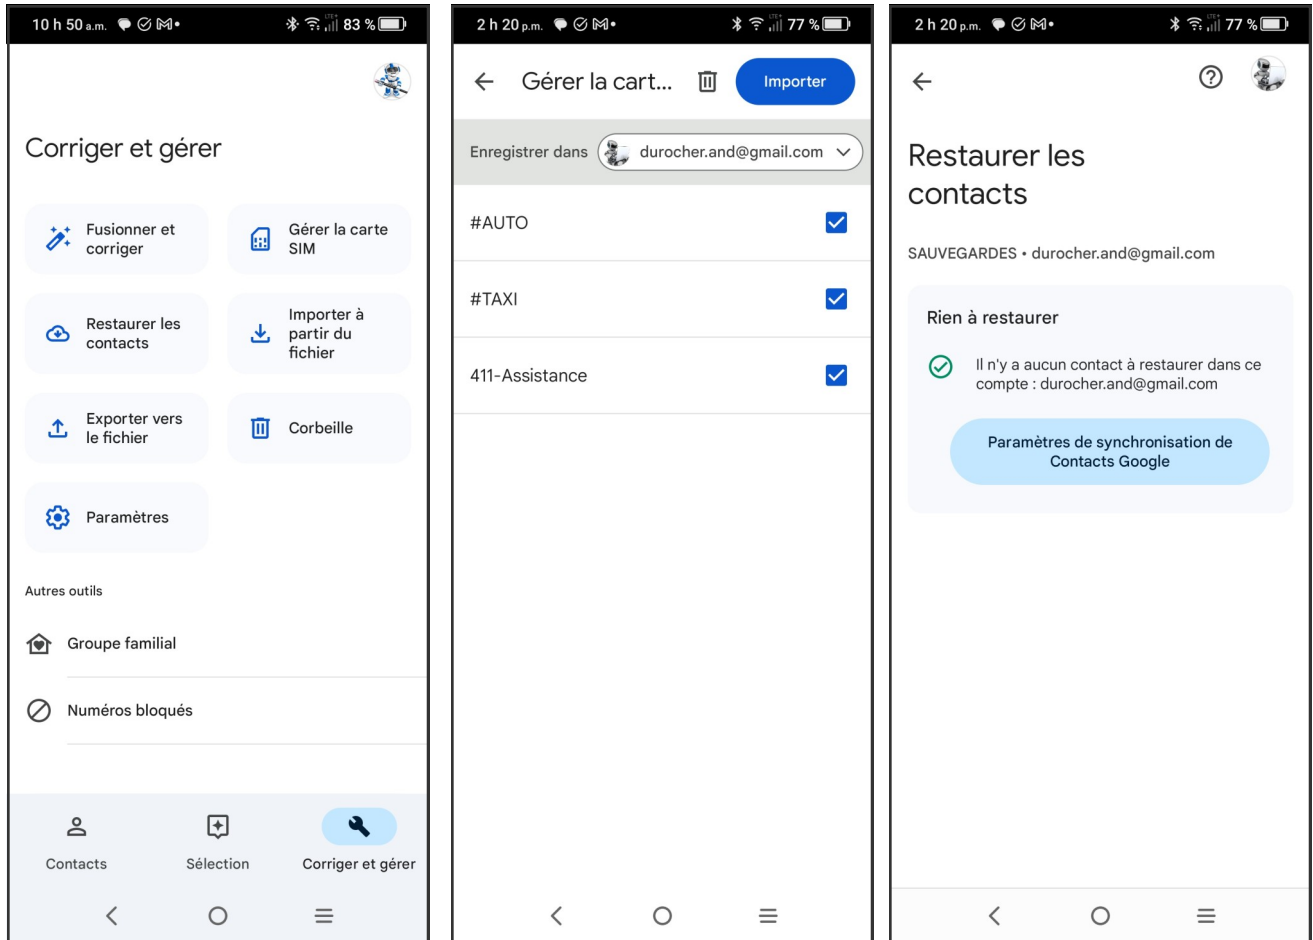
10 h 50 a.m. 83 %

Corriger et gérer

Fusionner et corriger

Gérer la carte SIM

Restaurer les contacts

Importer à partir du fichier

Exporter vers le fichier

Corbeille

Paramètres

Autres outils

Groupe familial

Numéros bloqués

Contacts

Sélection

Corriger et gérer

2 h 20 p.m. 77 %

Gérer la cart...

Importer

Enregistrer dans durocher.and@gmail.com

#AUTO

#TAXI

411-Assistance

2 h 20 p.m. 77 %

Restaurer les contacts

SAUVEGARDES • durocher.and@gmail.com

Rien à restaurer

Il n'y a aucun contact à restaurer dans ce compte : durocher.and@gmail.com

Paramètres de synchronisation de Contacts Google